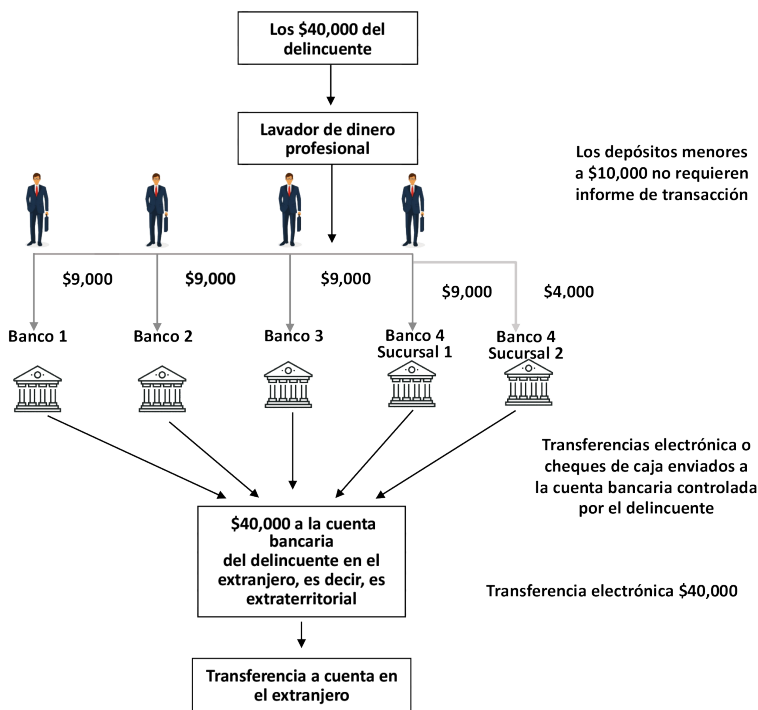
Los $40,000 del delincuente

Lavador de dinero profesional

Los depósitos menores a $10,000 no requieren informe de transacción

$9,000

$9,000

$9,000

$9,000

$4,000

Banco 1

Banco 2

Banco 3

Banco 4 Sucursal 1

Banco 4 Sucursal 2

Transferencias electrónica o cheques de caja enviados a la cuenta bancaria controlada por el delincuente

$40,000 a la cuenta bancaria del delincuente en el extranjero, es decir, es extraterritorial

Transferencia electrónica $40,000

Transferencia a cuenta en el extranjero